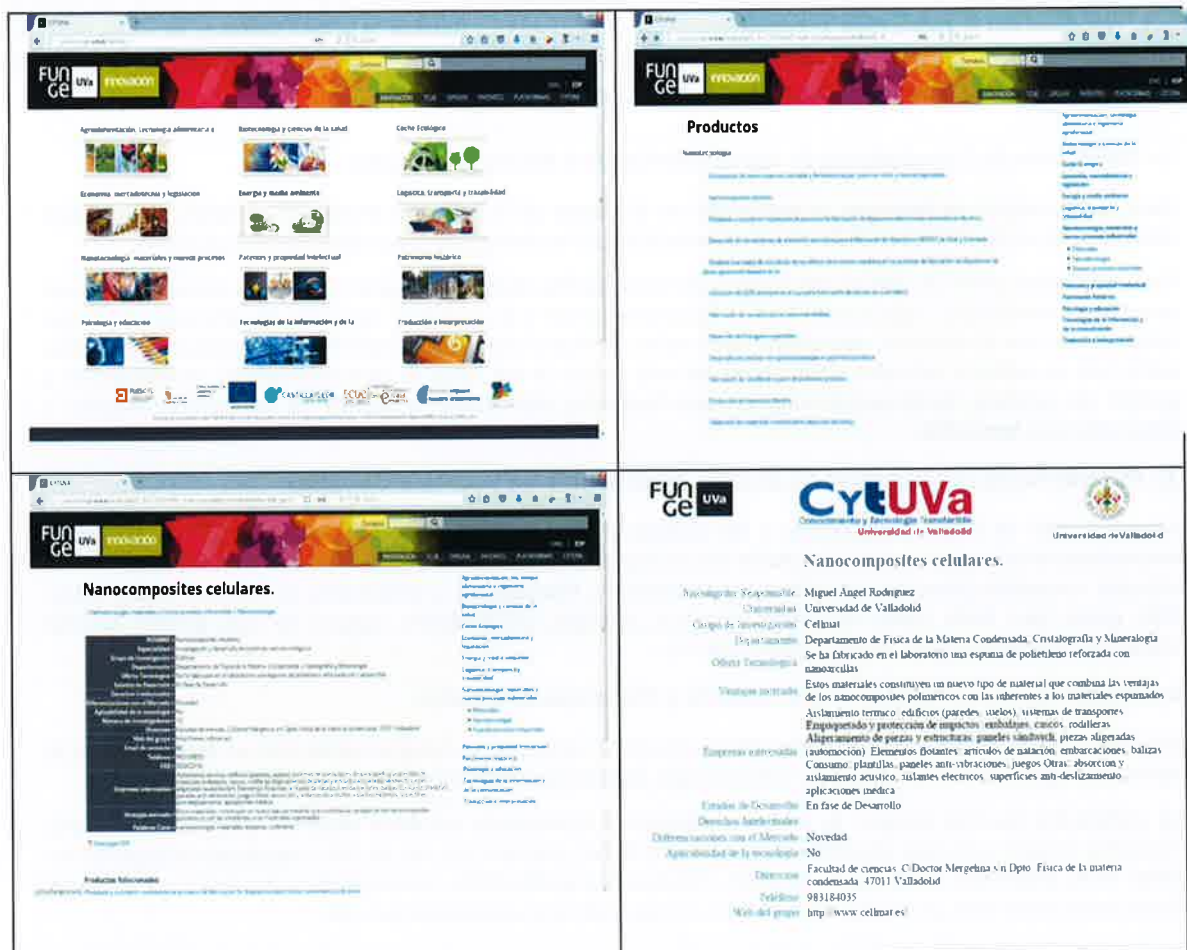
FUN GE UVa innovación

Agroalimentación, tecnología alimentaria y

Biotecnología y ciencias de la salud

Coche Ecológico

Economía, mercadotecnia y legislación

Energía y medio ambiente

Logística, transporte y trazabilidad

Nanotecnología, materiales y nuevos procesos

Patentes y propiedad intelectual

Patrimonio histórico

Psicología y educación

Tecnologías de la información y de la

Traducción e interpretación

FUN GE UVa innovación

Productos

Nanotecnología

FUN GE UVa innovación

Nanocomposites celulares.

Productos Relacionados

FUN GE UVa

CyTUVa

Universidad de Valladolid

Universidad de Valladolid

Nanocomposites celulares.

| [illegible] | Miguel Ángel Rodríguez |
|---|---|
| Universidad | Universidad de Valladolid |
| Grupo de Investigación | Cellmat |
| Departamento | Departamento de Física de la Materia Condensada, Cristalografía y Mineralogía |
| Oferta Tecnológica | Se ha fabricado en el laboratorio una espuma de polietileno reforzada con nanoarcillas |
| Ventajas ofertadas | Estos materiales constituyen un nuevo tipo de material que combina las ventajas de los nanocomposites poliméricos con las inherentes a los materiales espumados |
| Empresas interesadas | Aislamiento térmico: edificios (paredes, suelos), sistemas de transportes. Empaquetado y protección de impactos: embalajes, cascos, rodilleras. Aligeramiento de piezas y estructuras: paneles sándwich, piezas aligeradas (automoción). Elementos flotantes: artículos de natación, embarcaciones, balizas. Consumo: plantillas, paneles anti-vibraciones, juegos Otras: absorción y aislamiento acústico, aislantes eléctricos, superficies anti-deslizamiento, aplicaciones médica |
| Estado de Desarrollo | En fase de Desarrollo |
| Derechos Intelectuales | |
| Diferenciaciones con el Mercado | Novedad |
| Aplicabilidad de la tecnología | No |
| Dirección | Facultad de ciencias, C/Doctor Mergelina s/n Dpto. Física de la materia condensada, 47011 Valladolid |
| Teléfono | 983184035 |
| Web del grupo | http://www.cellmat.es/ |